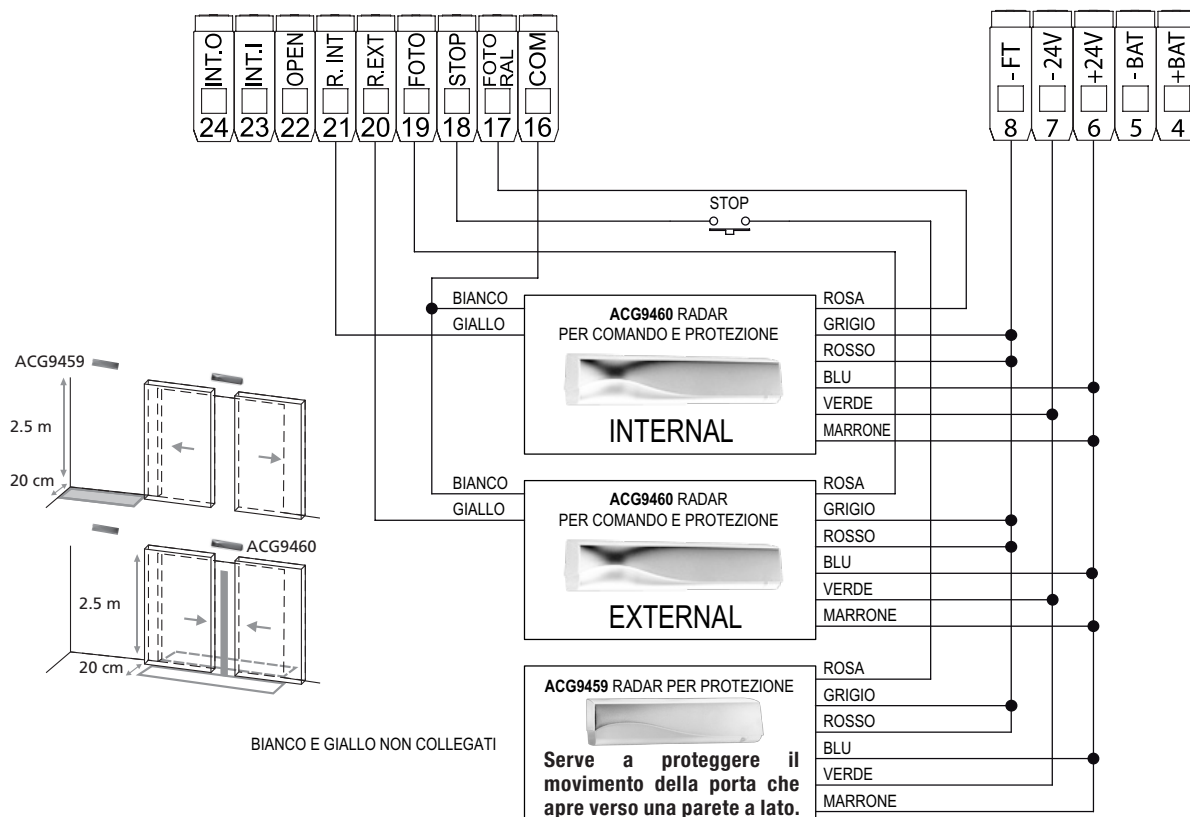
INT.O 24
INT.I 23
OPEN 22
R. INT 21
R.EXT 20
FOTO 19
STOP 18
FOTO RAL 17
COM 16

- FT 8
-24V 7
+24V 6
-BAT 5
+BAT 4

STOP

BIANCO
GIALLO
ACG9460 RADAR PER COMANDO E PROTEZIONE
INTERNAL
ROSA
GRIGIO
ROSSO
BLU
VERDE
MARRONE

BIANCO
GIALLO
ACG9460 RADAR PER COMANDO E PROTEZIONE
EXTERNAL
ROSA
GRIGIO
ROSSO
BLU
VERDE
MARRONE

ACG9459 RADAR PER PROTEZIONE
Serve a proteggere il movimento della porta che apre verso una parete a lato.
ROSA
GRIGIO
ROSSO
BLU
VERDE
MARRONE

ACG9459
2.5 m
20 cm
ACG9460
2.5 m
20 cm

BIANCO E GIALLO NON COLLEGATI